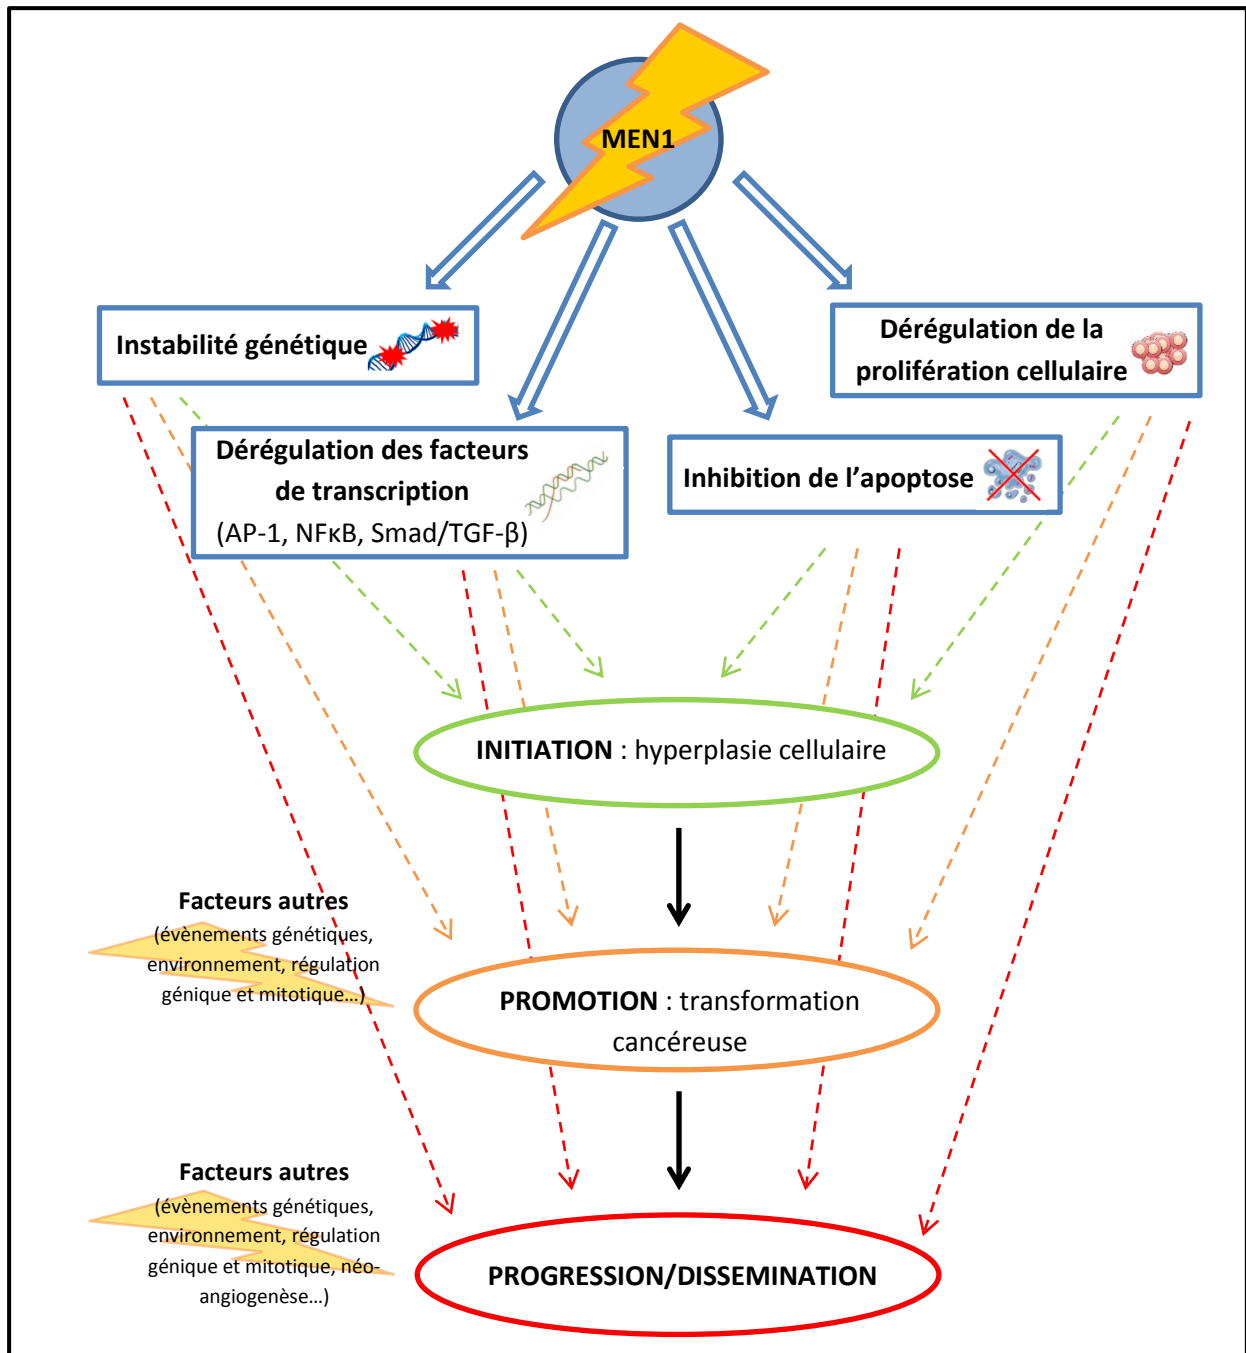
MEN1

Instabilité génétique

Dérégulation de la prolifération cellulaire

Dérégulation des facteurs de transcription (AP-1, NFκB, Smad/TGF-β)

Inhibition de l'apoptose

INITIATION : hyperplasie cellulaire

Facteurs autres (évènements génétiques, environnement, régulation génique et mitotique…)

PROMOTION : transformation cancéreuse

Facteurs autres (évènements génétiques, environnement, régulation génique et mitotique, néo-angiogenèse…)

PROGRESSION/DISSEMINATION